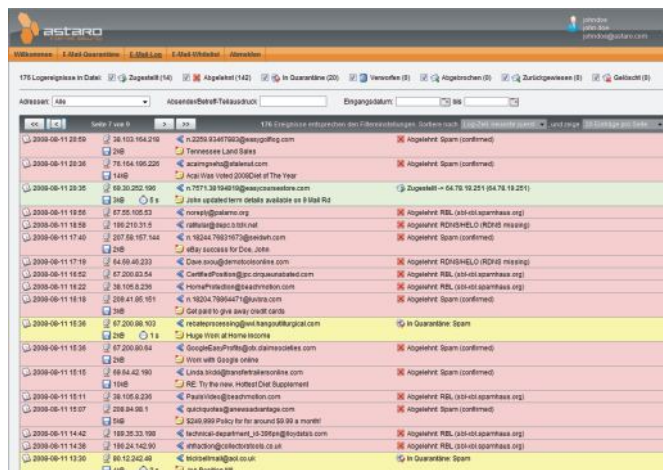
astaro

johndoe
john doe
johndoe@astaro.com

Willkommen | E-Mail-Quarantäne | E-Mail-Log | E-Mail-Whitelist | Abmelden

176 Logereignisse in Datei: Zugestellt (14) Abgelehnt (142) In Quarantäne (20) Verworfen (0) Abgebrochen (0) Zurückgewiesen (0) Gelöscht (0)

Adressat: Alle | Absender/Betreff-Textausdruck: | Eingangsdatum: bis

<< < Seite 7 von 9 > >> 176 Ereignisse entsprechen den Filtereinstellungen. Sortiere nach Log-Zeit, neueste zuerst und zeige 20 Einträge pro Seite

| | | | |
|---|---|---|---|
| 2008-08-11 20:59 | 38.103.164.219 / 2kB | rt.2259.93467993@easygolflog.com / Tennessee Land Sales | Abgelehnt: Spam (confirmed) |
| 2008-08-11 20:36 | 76.164.195.226 / 14kB | acaimgrehs@stalenut.com / Acai Was Voted 2008Diet of The Year | Abgelehnt: Spam (confirmed) |
| 2008-08-11 20:35 | 69.30.252.196 / 3kB 0s | rt.7571.38184819@easyconsumestore.com / Joke updated term details available on 9 Mall Rd | Zugestellt → 64.78.19.251 (64.78.19.251) |
| 2008-08-11 19:56 | 67.55.105.53 | noreply@palamo.org | Abgelehnt: RBL (sbl-xbl.spamhaus.org) |
| 2008-08-11 18:58 | 190.210.31.5 | raffaele@lispc.bitkt.net | Abgelehnt: RDNS/HELO (RDNS missing) |
| 2008-08-11 17:40 | 207.58.157.144 / 2kB | rt.18244.79631673@seedwh.com / eBay success for Doe, John | Abgelehnt: Spam (confirmed) |
| 2008-08-11 17:19 | 64.69.46.233 | Dave.sous@demotoolsonline.com | Abgelehnt: RDNS/HELO (RDNS missing) |
| 2008-08-11 16:52 | 67.200.83.54 | CertifiedPositions@pc.circuesunbalted.com | Abgelehnt: RBL (sbl-xbl.spamhaus.org) |
| 2008-08-11 16:22 | 38.105.8.236 | HomeProtection@beachmotion.com | Abgelehnt: RBL (sbl-xbl.spamhaus.org) |
| 2008-08-11 16:18 | 208.41.95.151 / 3kB | rt.18204.79864471@luvbra.com / Get paid to give away credit cards | Abgelehnt: Spam (confirmed) |
| 2008-08-11 15:36 | 67.200.88.103 / 2kB 1s | rebateprocessing@wl.hangoutliturgical.com / Huge Work at Home Income | In Quarantäne: Spam |
| 2008-08-11 15:35 | 67.200.80.64 / 2kB | GoogleEasyProfits@pb.dailmsocieties.com / Work with Google online | Abgelehnt: Spam (confirmed) |
| 2008-08-11 15:15 | 69.64.42.190 / 10kB | Linda.lindel@transfetrailersonline.com / RE: Try the new, Hottest Diet Supplement | Abgelehnt: Spam (confirmed) |
| 2008-08-11 15:11 | 38.105.8.236 | PaulsVideo@beachmotion.com | Abgelehnt: RBL (sbl-xbl.spamhaus.org) |
| 2008-08-11 15:07 | 208.84.86.1 / 5kB | quickquotes@anewsadvantage.com / $249,999 Policy for for around $9.99 a month! | Abgelehnt: Spam (confirmed) |
| 2008-08-11 14:42 | 189.35.33.198 | technical-department_id-396pe@lloydats.com | Abgelehnt: RBL (sbl-xbl.spamhaus.org) |
| 2008-08-11 14:36 | 190.24.142.90 | einfaction@collectivetools.co.uk | Abgelehnt: RBL (sbl-xbl.spamhaus.org) |
| 2008-08-11 13:30 | 80.12.242.48 / 0s | tricksellmail@aol.co.uk / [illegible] | In Quarantäne: Spam |